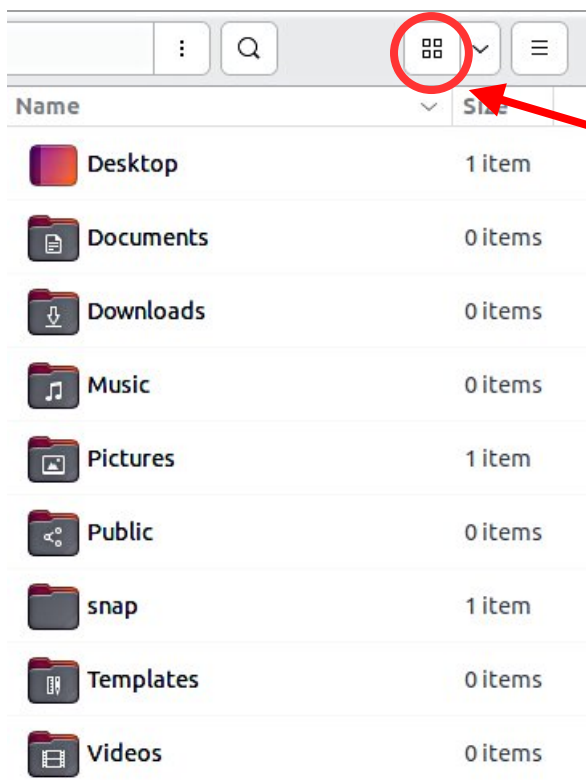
Name

Size

| Desktop | 1 item |
|---|---|
| Documents | 0 items |
| Downloads | 0 items |
| Music | 0 items |
| Pictures | 1 item |
| Public | 0 items |
| snap | 1 item |
| Templates | 0 items |
| Videos | 0 items |